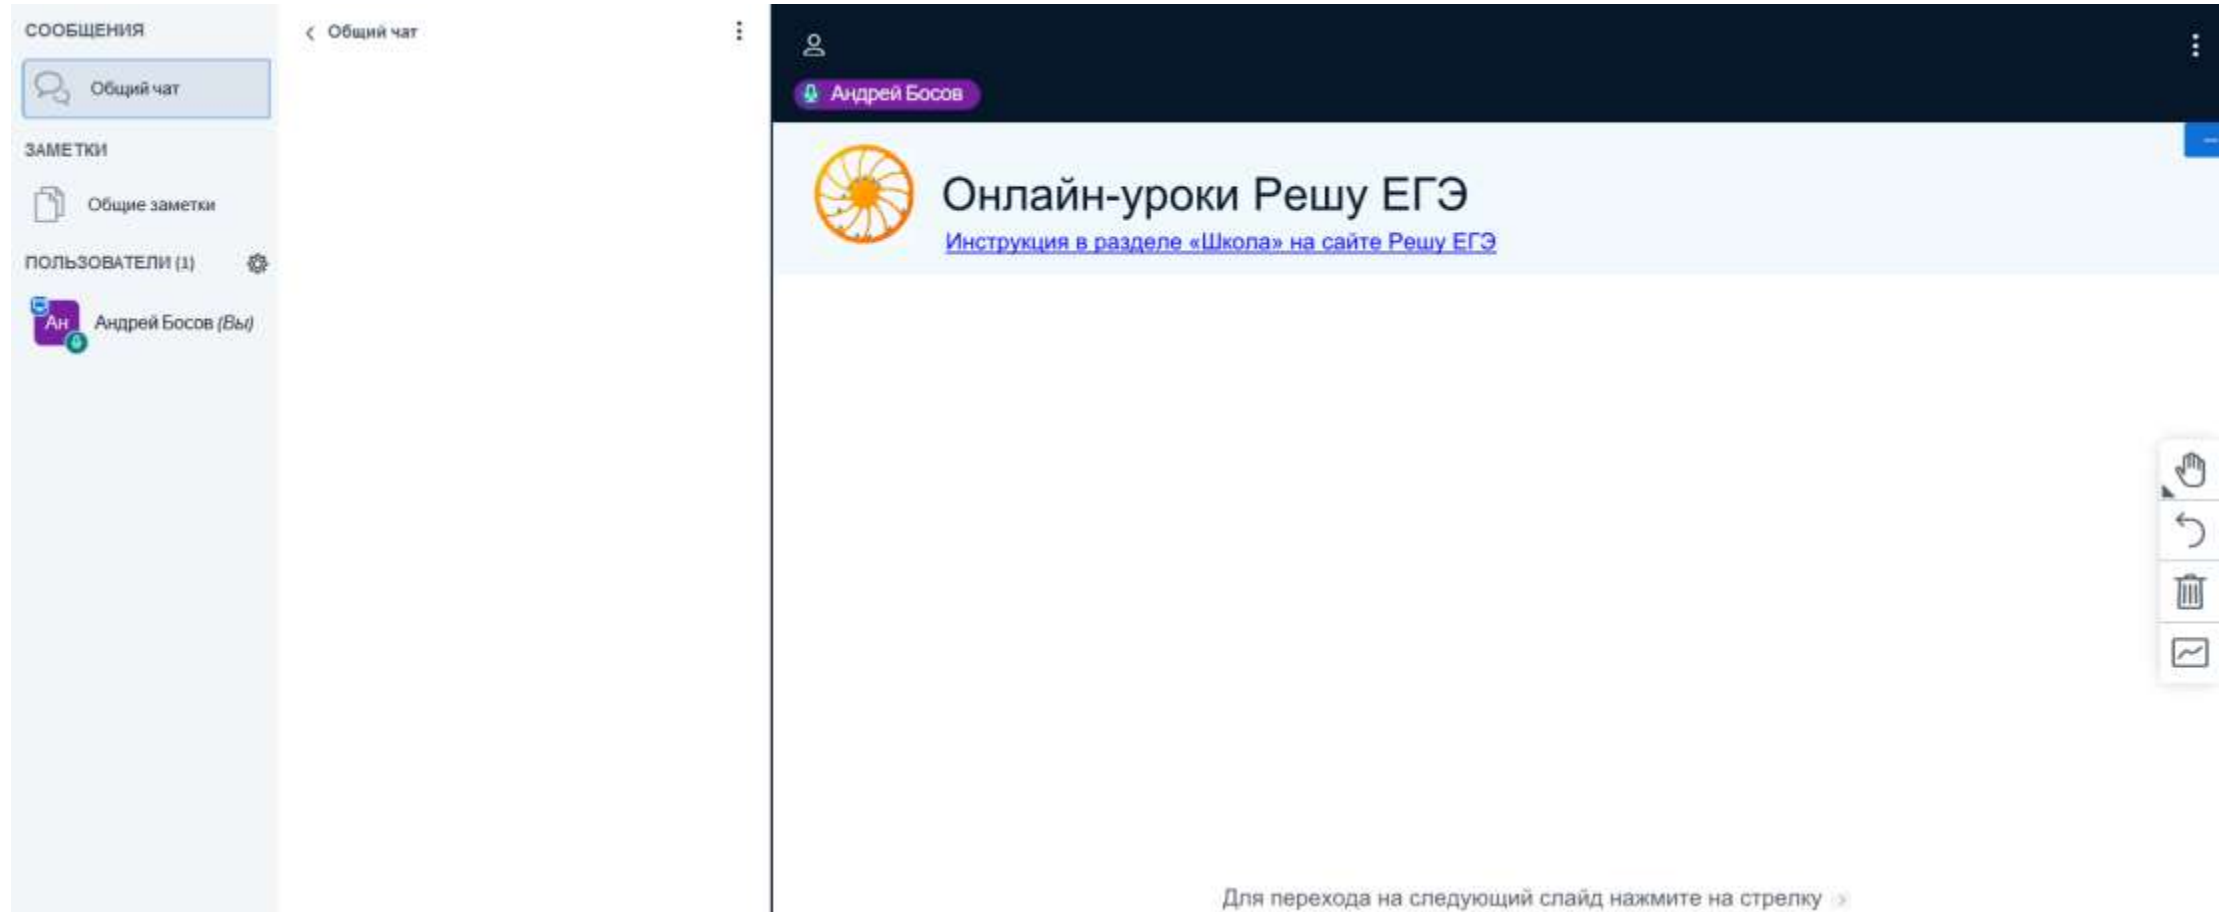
СООБЩЕНИЯ

Общий чат

ЗАМЕТКИ

Общие заметки

ПОЛЬЗОВАТЕЛИ (1)

Ан Андрей Босов (Вы)

Общий чат

Андрей Босов

Онлайн-уроки Решу ЕГЭ

Инструкция в разделе «Школа» на сайте Решу ЕГЭ

Для перехода на следующий слайд нажмите на стрелку